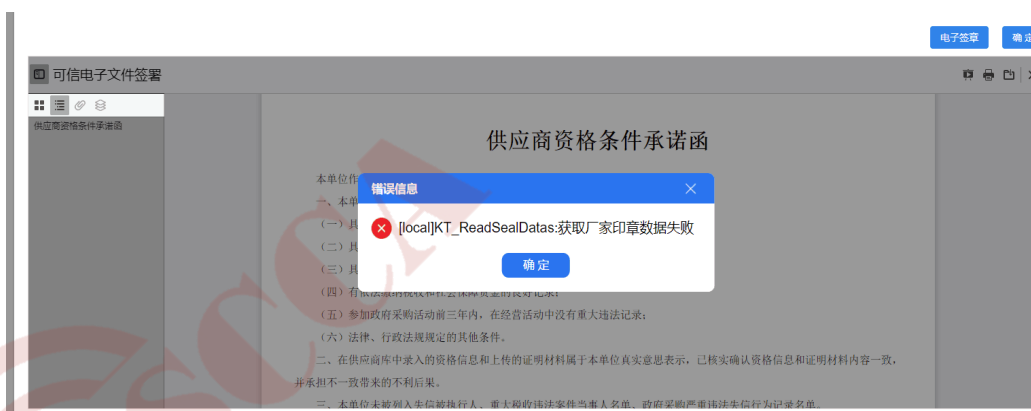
电子签章 确 定

可信电子文件签署

供应商资格条件承诺函

供应商资格条件承诺函

本单位作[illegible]

一、本单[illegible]

（一）具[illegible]

（二）具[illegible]

（三）具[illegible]

（四）有依法缴纳税收和社会保障资金的良好记录；

（五）参加政府采购活动前三年内，在经营活动中没有重大违法记录；

（六）法律、行政法规规定的其他条件。

二、在供应商库中录入的资格信息和上传的证明材料属于本单位真实意思表示，已核实确认资格信息和证明材料内容一致，并承担不一致带来的不利后果。

三、本单位未被列入失信被执行人、重大税收违法案件当事人名单、政府采购严重违法失信行为记录名单。

错误信息

[local]KT_ReadSealDatas:获取厂家印章数据失败

确 定